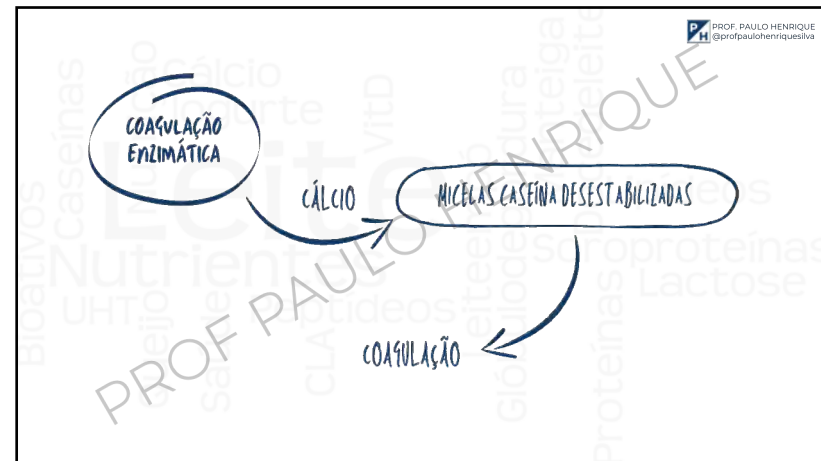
PROF. PAULO HENRIQUE
@profpaulohenriquesilva

COAGULAÇÃO ENZIMÁTICA

CÁLCIO

MICELAS CASEÍNA DESESTABILIZADAS

COAGULAÇÃO

PROF PAULO HENRIQUE

Cálcio Caseínas Iogurte Leite VitD Nutrientes Bioativos UHT Queijo Sabor CLA Peptídeos Soroproteínas Lactose Proteínas Manteiga Gordura Glóbulos